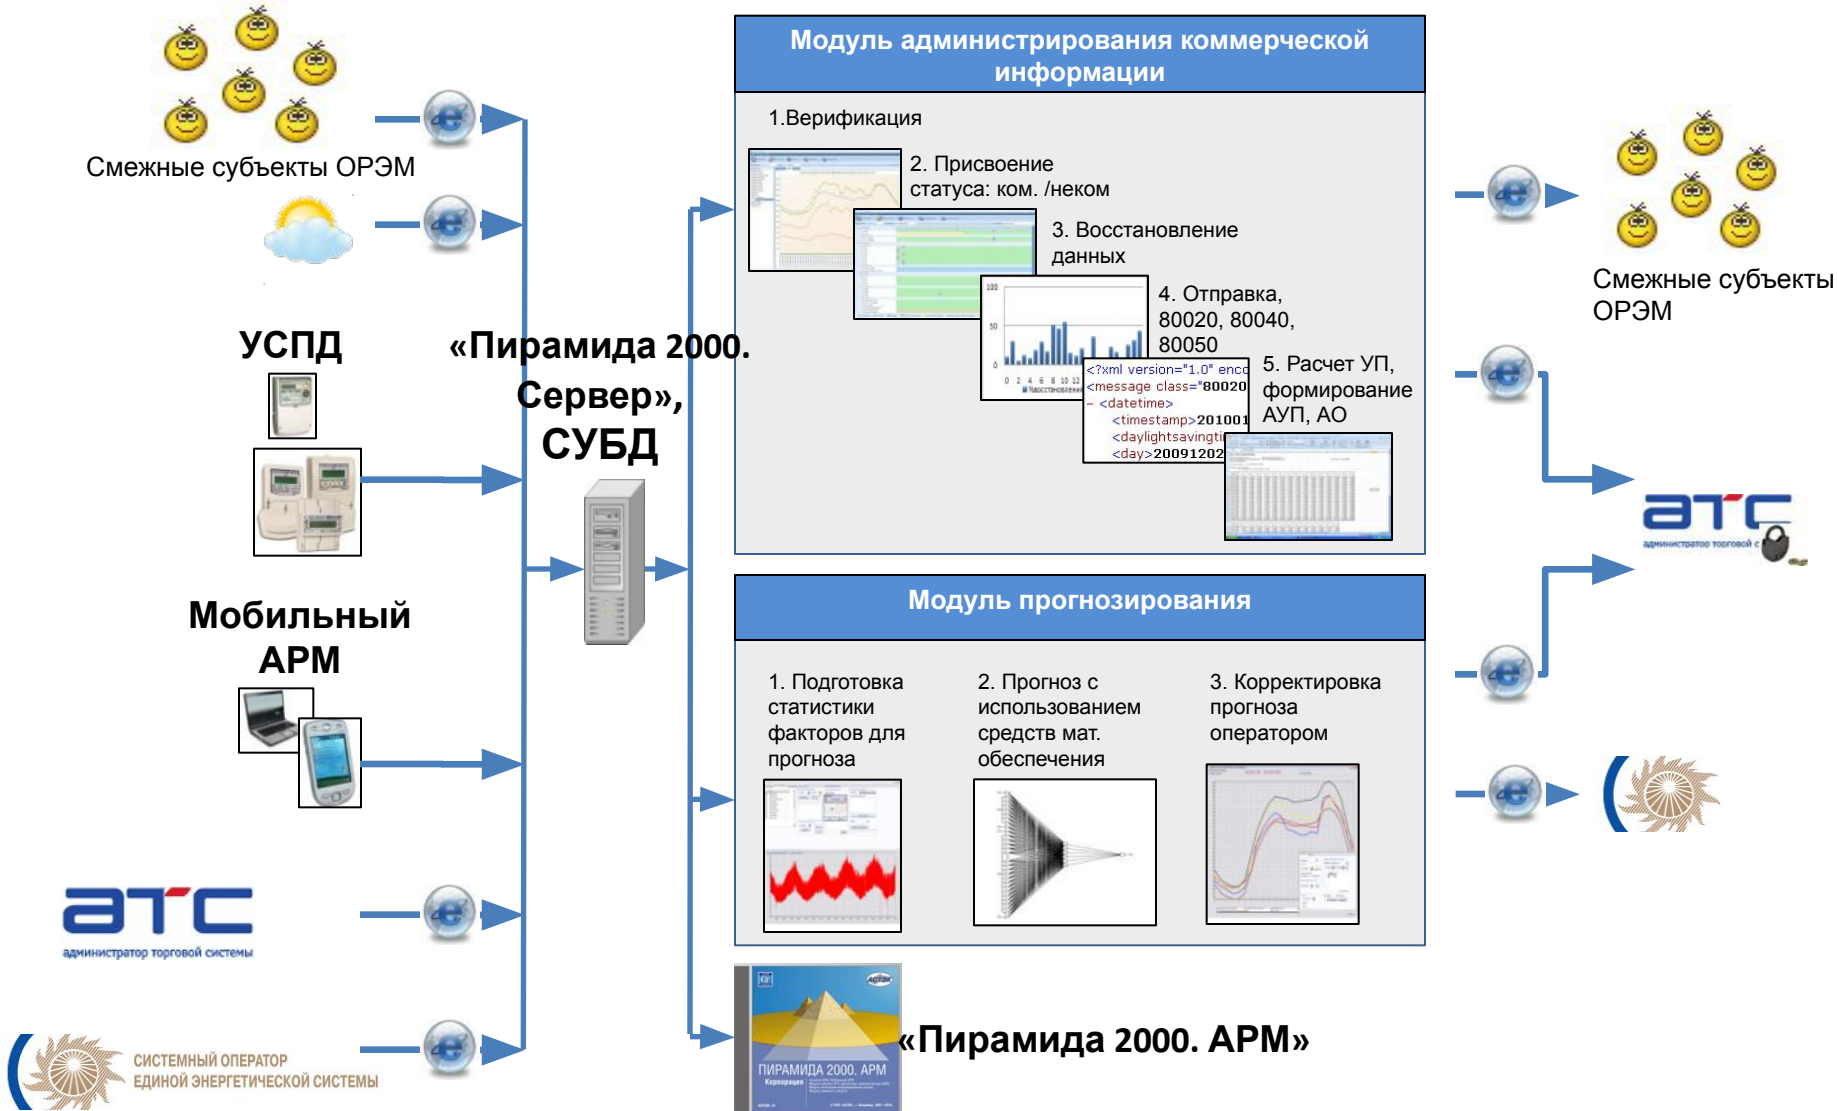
Смежные субъекты ОРЭМ

УСПД

Мобильный АРМ

атс
администратор торговой системы

СИСТЕМНЫЙ ОПЕРАТОР
ЕДИНОЙ ЭНЕРГЕТИЧЕСКОЙ СИСТЕМЫ

«Пирамида 2000. Сервер», СУБД

Модуль администрирования коммерческой информации

1.Верификация

2. Присвоение статуса: ком. /неком

3. Восстановление данных

4. Отправка, 80020, 80040, 80050

<?xml version="1.0" enc
<message class="80020
- <datetime>
<timestamp>201001
<daylightsavingti
<day>20091202

5. Расчет УП, формирование АУП, АО

Модуль прогнозирования

1. Подготовка статистики факторов для прогноза

2. Прогноз с использованием средств мат. обеспечения

3. Корректировка прогноза оператором

ПИРАМИДА 2000. АРМ

«Пирамида 2000. АРМ»

Смежные субъекты ОРЭМ

атс
администратор торговой с